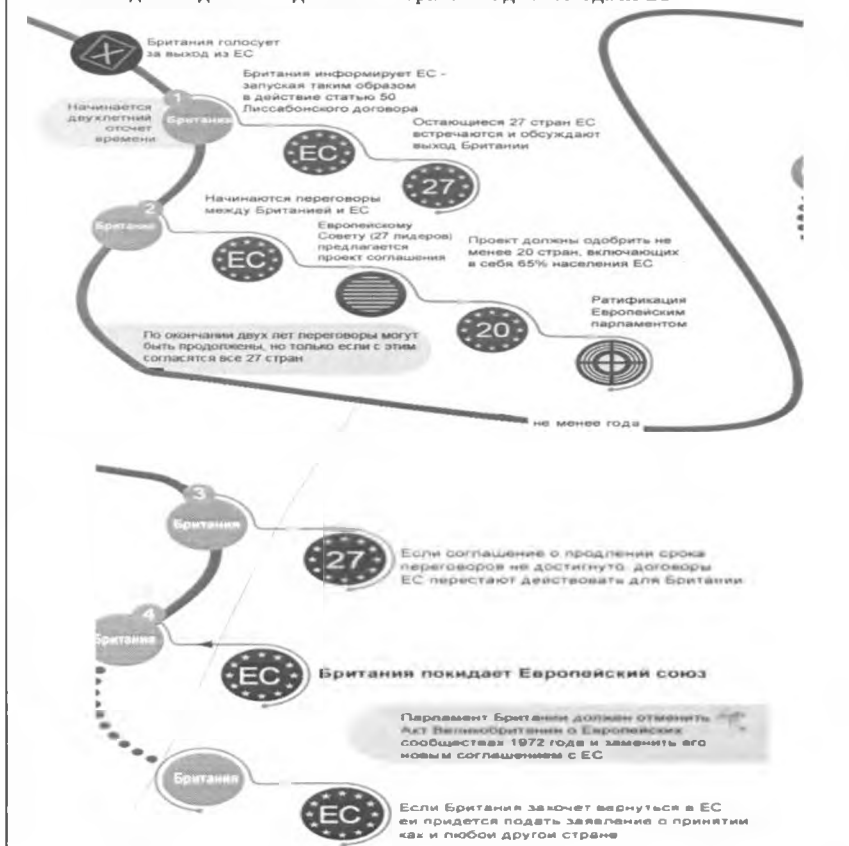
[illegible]

Британия голосует за выход из ЕС

1 Британия

Начинается двухлетний отсчет времени

Британия информирует ЕС - запуская таким образом в действие статью 50 Лиссабонского договора

ЕС

Остающиеся 27 стран ЕС встречаются и обсуждают выход Британии

27

2 Британия

Начинаются переговоры между Британией и ЕС

ЕС

Европейскому Совету (27 лидеров) предлагается проект соглашения

Проект должны одобрить не менее 20 стран, включающих в себя 65% населения ЕС

20

Ратификация Европейским парламентом

По окончании двух лет переговоры могут быть продолжены, но только если с этим согласятся все 27 стран

не менее года

3 Британия

27

Если соглашение о продлении срока переговоров не достигнуто, договоры ЕС перестают действовать для Британии

4 Британия

ЕС

Британия покидает Европейский союз

Парламент Британии должен отменить Акт Великобритании о Европейских сообществах 1972 года и заменить его новым соглашением с ЕС

Британия

ЕС

Если Британия захочет вернуться в ЕС ей придется подать заявление о принятии как и любой другой стране